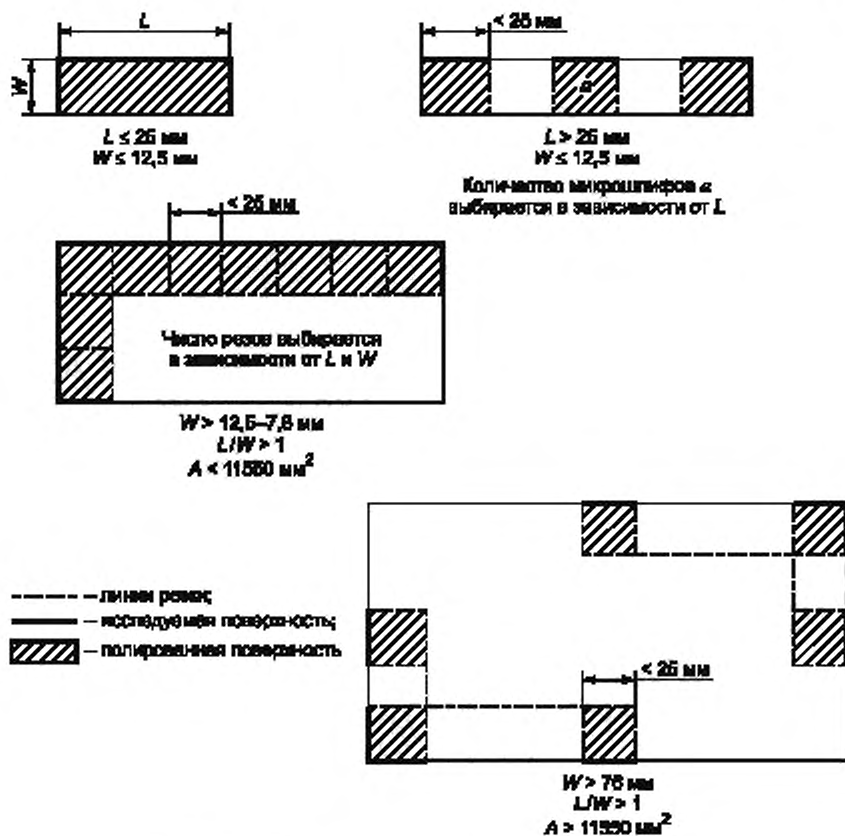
$L$

$W$

$L \leq 25$ мм
$W \leq 12,5$ мм

< 25 мм

$a$

$L > 25$ мм
$W \leq 12,5$ мм

Количество микрошлифов $a$ выбирается в зависимости от $L$

< 25 мм

Число резов выбирается в зависимости от $L$ и $W$

$W > 12,5–7,6$ мм
$L/W > 1$
$A < 11550$ мм$^2$

– линии реза;
– исследуемая поверхность;
– полированная поверхность

< 25 мм

$W > 76$ мм
$L/W > 1$
$A > 11550$ мм$^2$